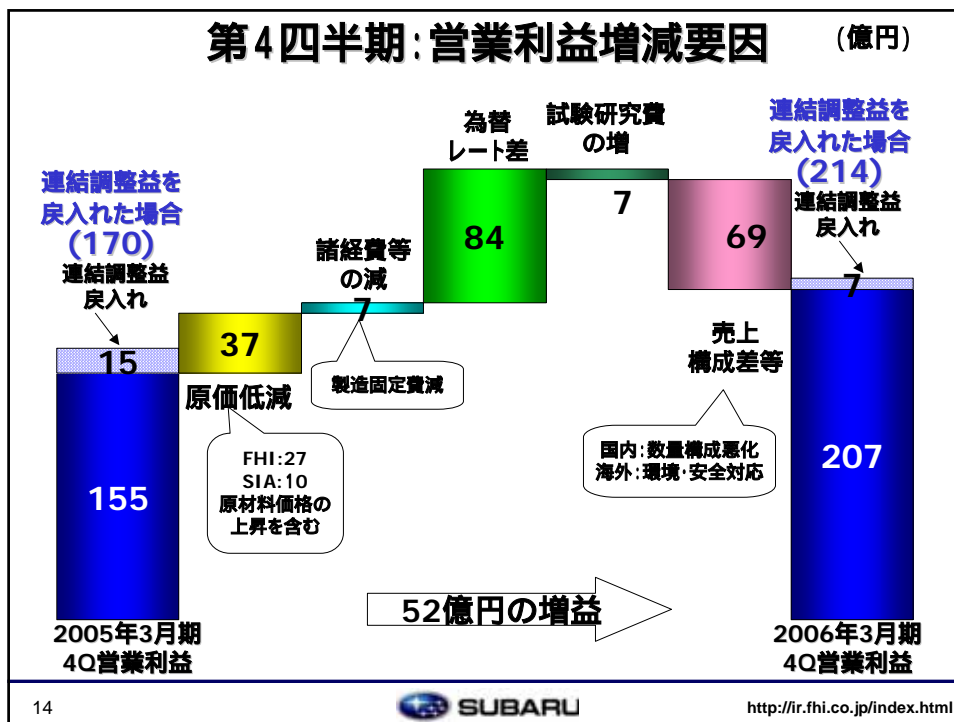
第4四半期:営業利益増減要因

(億円)

連結調整益を戻入れた場合
(170)

連結調整益戻入れ

15

155

2005年3月期
4Q営業利益

37

原価低減

FHI:27
SIA:10
原材料価格の上昇を含む

諸経費等の減

7

製造固定費減

為替レート差

84

試験研究費の増

7

69

売上構成差等

国内:数量構成悪化
海外:環境・安全対応

連結調整益を戻入れた場合
(214)

連結調整益戻入れ

7

207

2006年3月期
4Q営業利益

52億円の増益

14

SUBARU

http://ir.fhi.co.jp/index.html